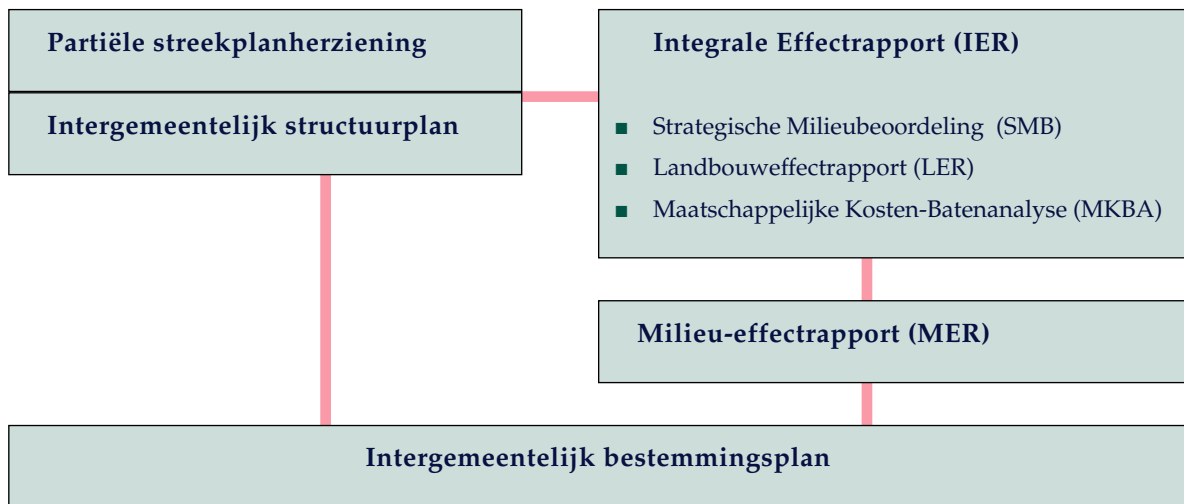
Partiële streekplanherziening

Intergemeentelijk structuurplan

Integrale Effectrapport (IER)

- Strategische Milieubeoordeling (SMB)
- Landbouweffectrapport (LER)
- Maatschappelijke Kosten-Batenanalyse (MKBA)

Milieu-effectrapport (MER)

Intergemeentelijk bestemmingsplan